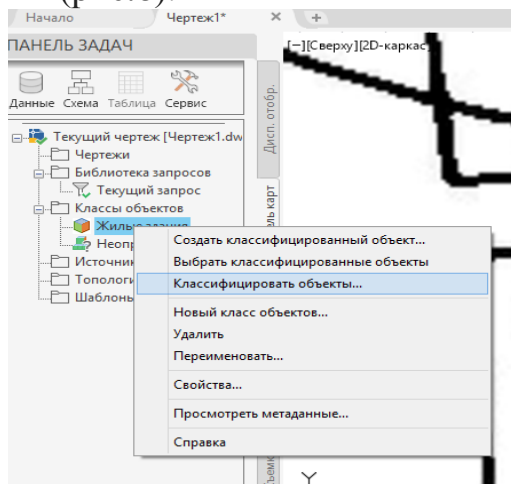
Начало
Чертеж1*
ПАНЕЛЬ ЗАДАЧ
Данные Схема Таблица Сервис
Текущий чертеж [Чертеж1.dw
Чертежи
Библиотека запросов
Текущий запрос
Классы объектов
Жилые здания
Неопр
Источник
Топологи
Шаблоны
Дисп. отобр.
ель карт
[−][Сверху][2D-каркас]
Создать классифицированный объект...
Выбрать классифицированные объекты
Классифицировать объекты...
Новый класс объектов...
Удалить
Переименовать...
Свойства...
Просмотреть метаданные...
Справка